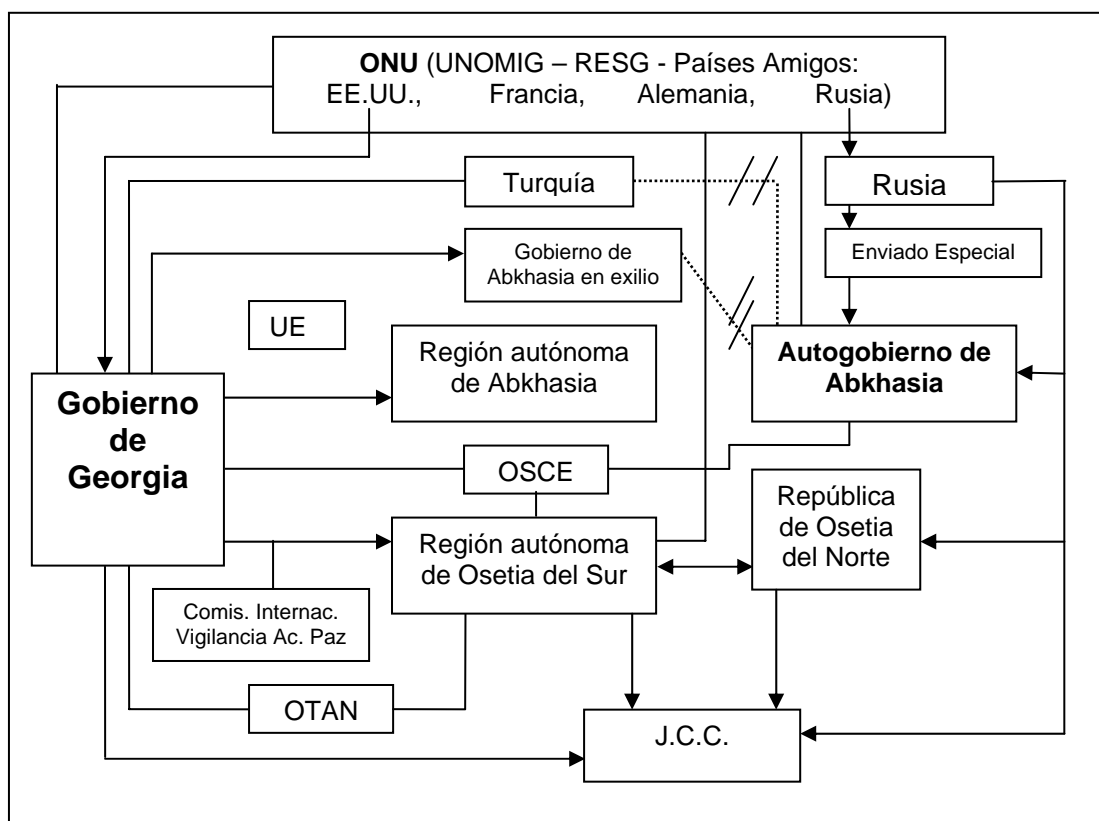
**ONU** (UNOMIG – RESG - Países Amigos: EE.UU., Francia, Alemania, Rusia)

Turquía

Rusia

Gobierno de Abkhasia en exilio

Enviado Especial

UE

Región autónoma de Abkhasia

**Autogobierno de Abkhasia**

**Gobierno de Georgia**

OSCE

República de Osetia del Norte

Región autónoma de Osetia del Sur

Comis. Internac. Vigilancia Ac. Paz

OTAN

J.C.C.